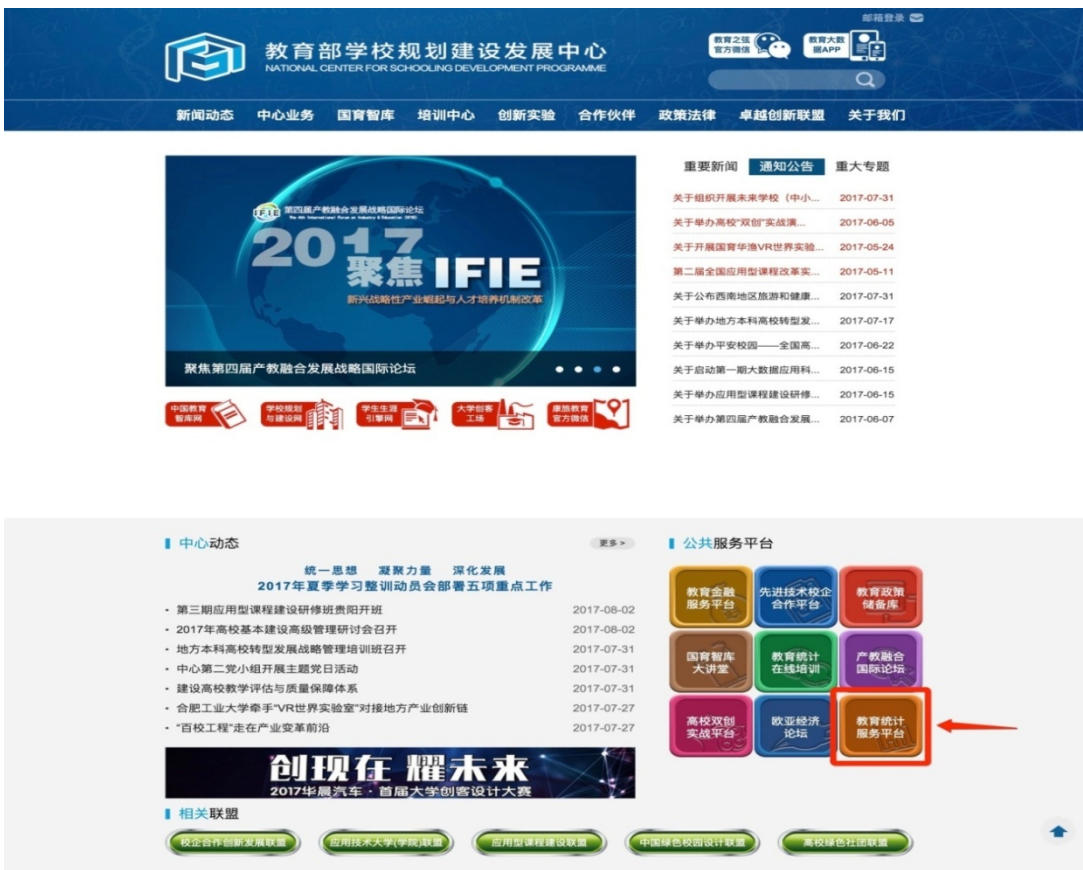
邮箱登录

教育部学校规划建设发展中心
NATIONAL CENTER FOR SCHOOLING DEVELOPMENT PROGRAMME

教育之弦官方微信
教育大数据APP

新闻动态 中心业务 国育智库 培训中心 创新实验 合作伙伴 政策法律 卓越创新联盟 关于我们

第四届产教融合发展战略国际论坛
2017 聚焦 IFIE
新兴战略性产业崛起与人才培养机制改革

聚焦第四届产教融合发展战略国际论坛

中国教育智库网
学校规划与建设网
学生生涯引擎网
大学创客工场
康旅教育官方微信

重要新闻 通知公告 重大专题

| | |
|---|---|
| 关于组织开展未来学校（中小... | 2017-07-31 |
| 关于举办高校"双创"实战演... | 2017-06-05 |
| 关于开展国育华渔VR世界实验... | 2017-05-24 |
| 第二届全国应用型课程改革实... | 2017-05-11 |
| 关于公布西南地区旅游和健康... | 2017-07-31 |
| 关于举办地方本科高校转型发... | 2017-07-17 |
| 关于举办平安校园——全国高... | 2017-06-22 |
| 关于启动第一期大数据应用科... | 2017-06-15 |
| 关于举办应用型课程建设研修... | 2017-06-15 |
| 关于举办第四届产教融合发展... | 2017-06-07 |

中心动态
更多>

统一思想 凝聚力量 深化发展
2017年夏季学习整训动员会部署五项重点工作

| | |
|---|---|
| · 第三期应用型课程建设研修班贵阳开班 | 2017-08-02 |
| · 2017年高校基本建设高级管理研讨会召开 | 2017-08-02 |
| · 地方本科高校转型发展战略管理培训班召开 | 2017-07-31 |
| · 中心第二党小组开展主题党日活动 | 2017-07-31 |
| · 建设高校教学评估与质量保障体系 | 2017-07-31 |
| · 合肥工业大学牵手"VR世界实验室"对接地方产业创新链 | 2017-07-27 |
| · "百校工程"走在产业变革前沿 | 2017-07-27 |

创现在 耀未来
2017华晨汽车·首届大学创客设计大赛

公共服务平台

教育金融服务平台
先进技术校企合作平台
教育政策储备库
国育智库大讲堂
教育统计在线培训
产教融合国际论坛
高校双创实战平台
欧亚经济论坛
教育统计服务平台

相关联盟

校企合作创新发展联盟
应用技术大学(学院)联盟
应用型课程建设联盟
中国绿色校园设计联盟
高校绿色社团联盟